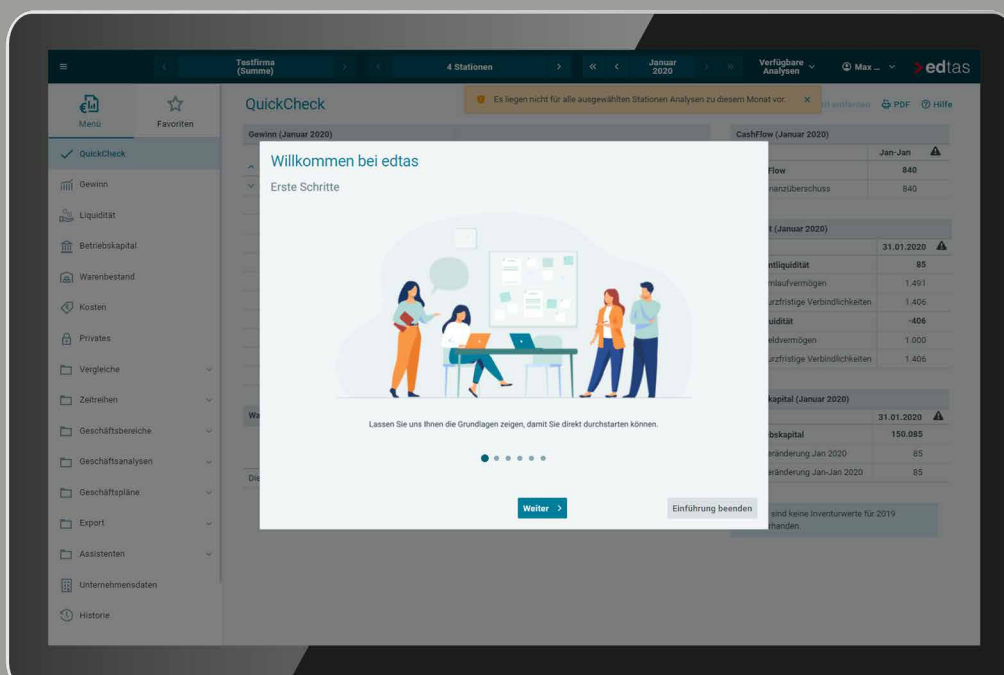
Testfirma (Summe)

4 Stationen

Januar 2020

Verfügbare Analysen

Max ...

edtas

Menü

Favoriten

QuickCheck

Es liegen nicht für alle ausgewählten Stationen Analysen zu diesem Monat vor.

PDF

Hilfe

QuickCheck

Gewinn

Liquidität

Betriebskapital

Warenbestand

Kosten

Privates

Vergleiche

Zeitreihen

Geschäftsbereiche

Geschäftsanalysen

Geschäftspläne

Export

Assistenten

Unternehmensdaten

Historie

Gewinn (Januar 2020)

CashFlow (Januar 2020)

| | Jan-Jan |
|---|---|
| Flow | 840 |
| nanzüberschuss | 840 |

t (Januar 2020)

| | 31.01.2020 |
|---|---|
| ntliquidität | 85 |
| mlaufvermögen | 1.491 |
| urzfristige Verbindlichkeiten | 1.406 |
| uidität | -406 |
| eldvermögen | 1.000 |
| urzfristige Verbindlichkeiten | 1.406 |

kapital (Januar 2020)

| | 31.01.2020 |
|---|---|
| bskapital | 150.085 |
| eränderung Jan 2020 | 85 |
| eränderung Jan-Jan 2020 | 85 |

sind keine Inventurwerte für 2019 rhanden.

Willkommen bei edtas

Erste Schritte

Lassen Sie uns Ihnen die Grundlagen zeigen, damit Sie direkt durchstarten können.

Weiter

Einführung beenden